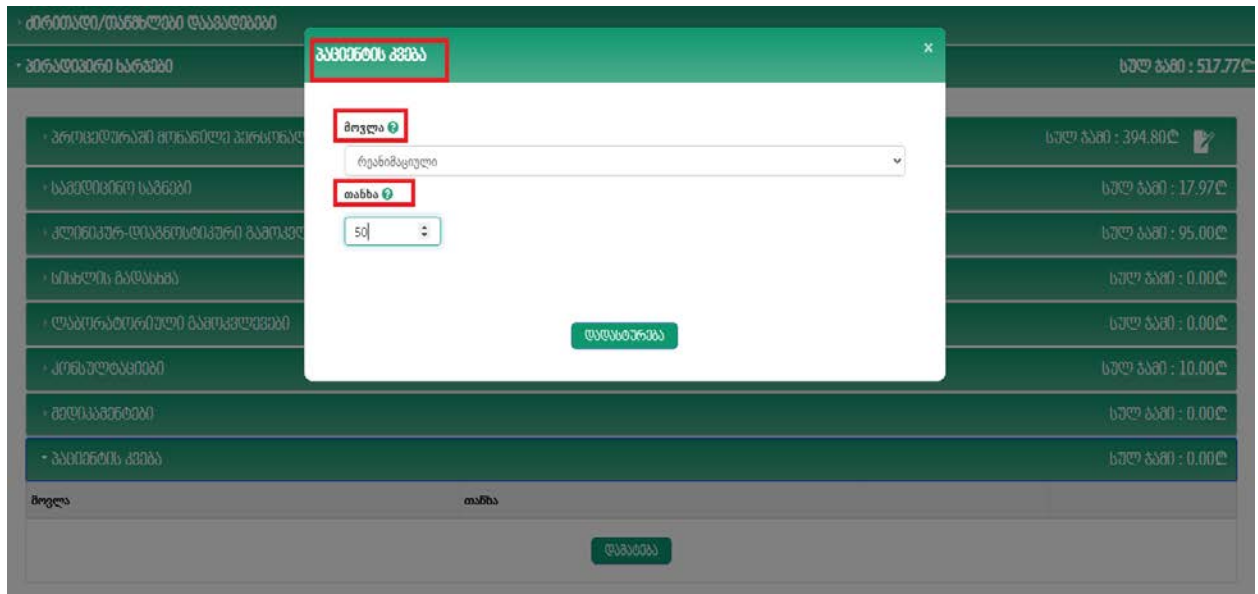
› ძირითადი/თანმხლები დიაგნოზები

› პირდაპირი ხარჯები

სულ ჯამი : 517.77₾

› პროცედურაში მონაწილე პერსონალ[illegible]

სულ ჯამი : 394.80₾

› სამედიცინო საგნები

სულ ჯამი : 17.97₾

› კლინიკურ-დიაგნოსტიკური გამოკვ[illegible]

სულ ჯამი : 95.00₾

› სისხლის გადასხმა

სულ ჯამი : 0.00₾

› ლაბორატორიული გამოკვლევები

სულ ჯამი : 0.00₾

› კონსულტაციები

სულ ჯამი : 10.00₾

› მედიკამენტები

სულ ჯამი : 0.00₾

› პაციენტის კვება

სულ ჯამი : 0.00₾

| მოვლა | თანხა |
|---|---|

დამატება

პაციენტის კვება

×

მოვლა

რეანიმაციული

თანხა

50

დადასტურება